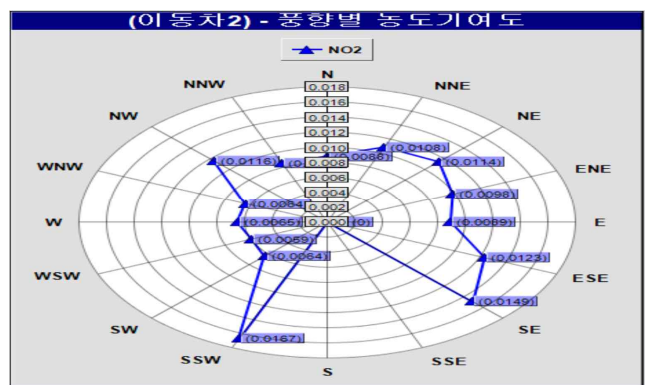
(이동차2) - 풍향별 농도기여도

NO2

N
NNE
NE
ENE
E
ESE
SE
SSE
S
SSW
SW
WSW
W
WNW
NW
NNW

0.018
0.016
0.014
0.012
0.010
0.008
0.006
0.004
0.002
0.000

(0.0108)
(0.0114)
(0.0098)
(0.0089)
(0.0123)
(0.0149)
(0.0167)
(0.0064)
(0.0089)
(0.0065)
(0.0064)
(0.0116)
(0.0088)
(0)
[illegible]